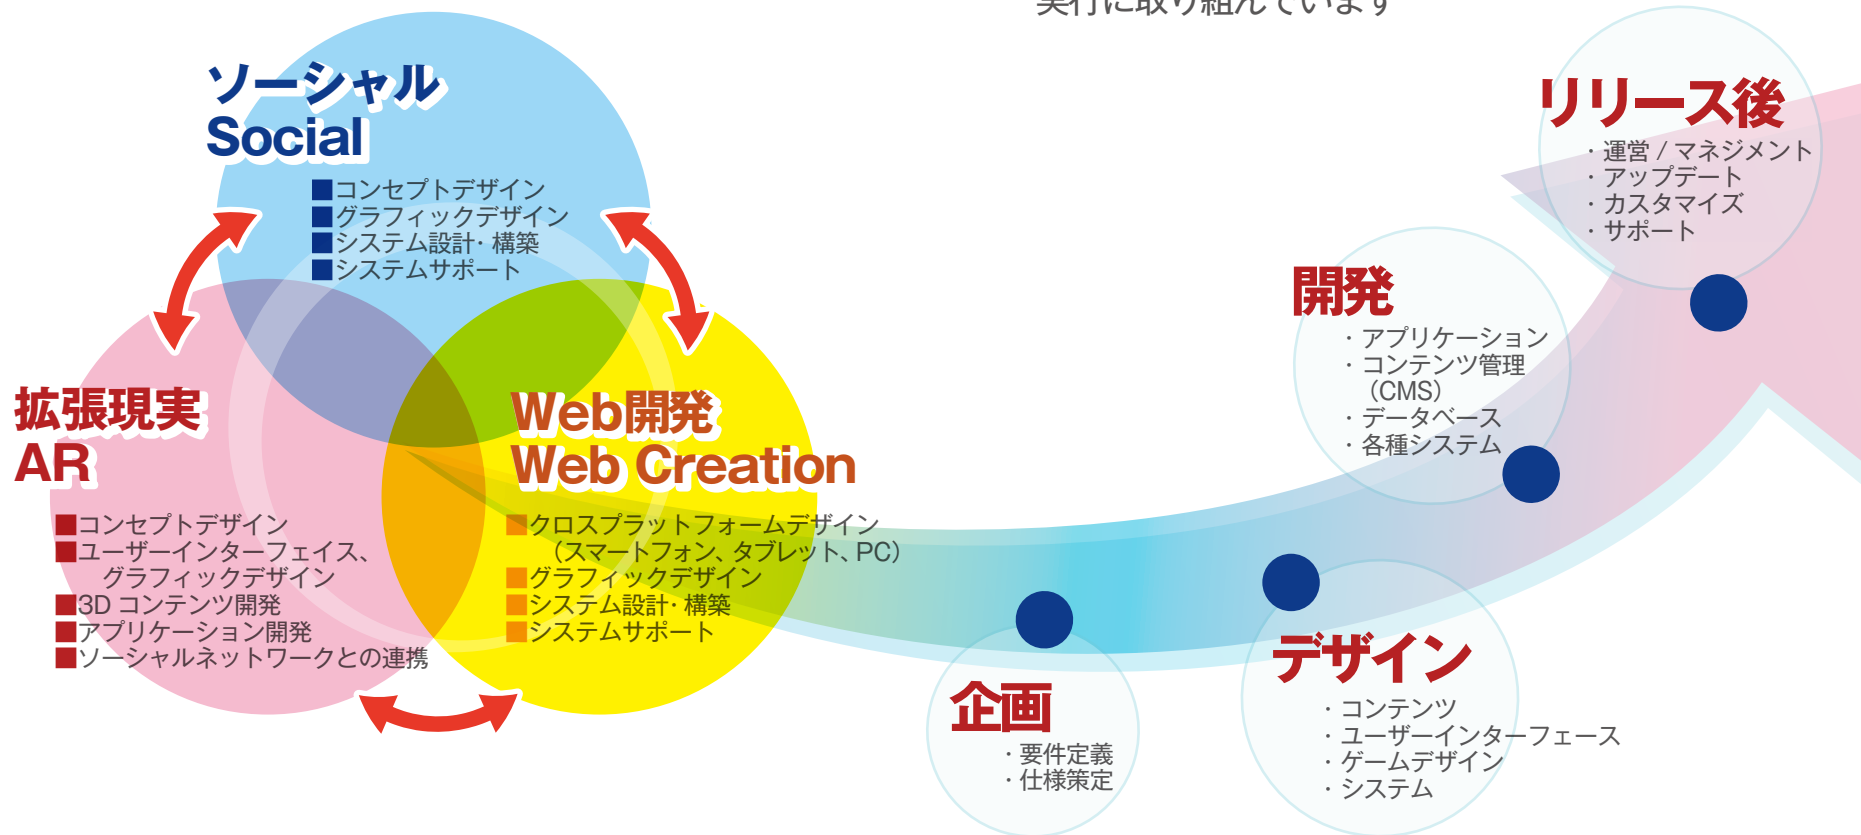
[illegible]行に取り組んでいます

ソーシャル
Social

■コンセプトデザイン
■グラフィックデザイン
■システム設計・構築
■システムサポート

拡張現実
AR

■コンセプトデザイン
■ユーザーインターフェイス、グラフィックデザイン
■3D コンテンツ開発
■アプリケーション開発
■ソーシャルネットワークとの連携

Web開発
Web Creation

■クロスプラットフォームデザイン（スマートフォン、タブレット、PC）
■グラフィックデザイン
■システム設計・構築
■システムサポート

リリース後
・運営 / マネジメント
・アップデート
・カスタマイズ
・サポート

開発
・アプリケーション
・コンテンツ管理（CMS）
・データベース
・各種システム

企画
・要件定義
・仕様策定

デザイン
・コンテンツ
・ユーザーインターフェース
・ゲームデザイン
・システム